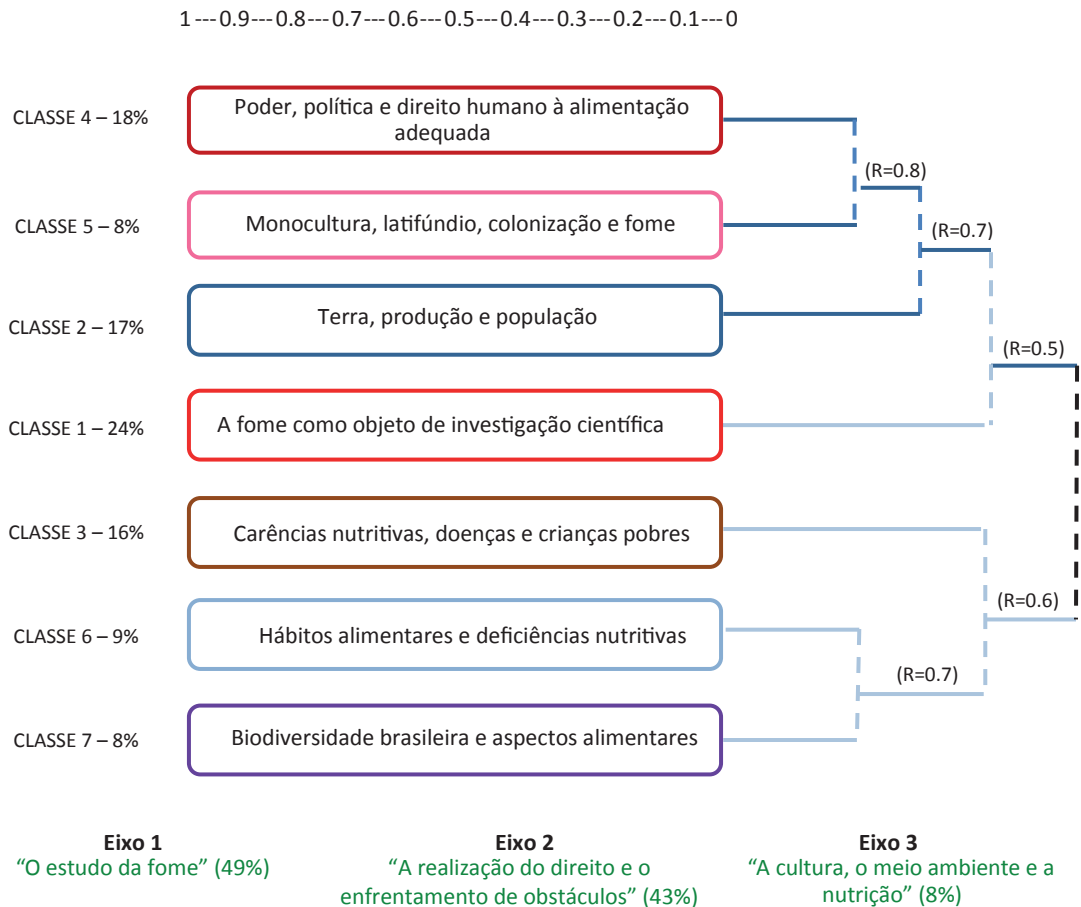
1 --- 0.9--- 0.8--- 0.7--- 0.6--- 0.5--- 0.4--- 0.3--- 0.2--- 0.1--- 0

CLASSE 4 – 18%
Poder, política e direito humano à alimentação adequada

CLASSE 5 – 8%
Monocultura, latifúndio, colonização e fome

CLASSE 2 – 17%
Terra, produção e população

CLASSE 1 – 24%
A fome como objeto de investigação científica

CLASSE 3 – 16%
Carências nutritivas, doenças e crianças pobres

CLASSE 6 – 9%
Hábitos alimentares e deficiências nutritivas

CLASSE 7 – 8%
Biodiversidade brasileira e aspectos alimentares

(R=0.8)
(R=0.7)
(R=0.5)
(R=0.6)
(R=0.7)

Eixo 1
"O estudo da fome" (49%)

Eixo 2
"A realização do direito e o enfrentamento de obstáculos" (43%)

Eixo 3
"A cultura, o meio ambiente e a nutrição" (8%)